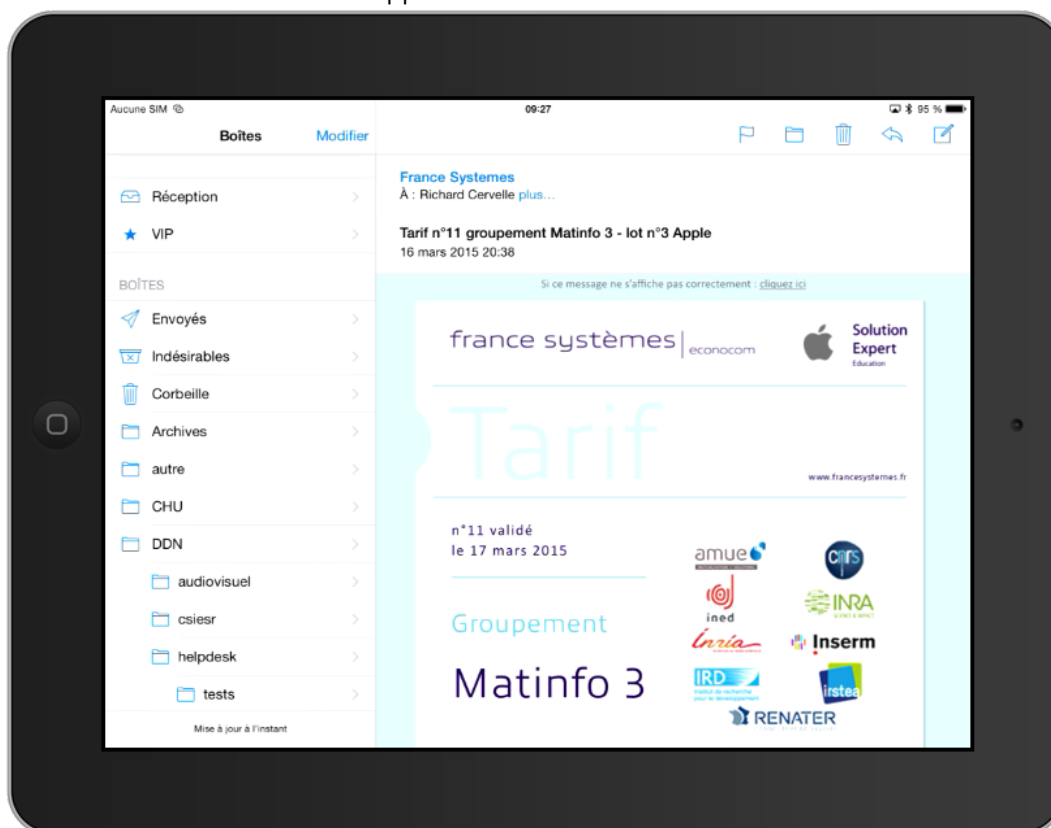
Aucune SIM
09:27
95 %

Boîtes
Modifier

Réception
VIP

BOÎTES
Envoyés
Indésirables
Corbeille
Archives
autre
CHU
DDN
audiovisuel
csiesr
helpdesk
tests

Mise à jour à l'instant

France Systemes
À : Richard Cervelle plus...

Tarif n°11 groupement Matinfo 3 - lot n°3 Apple
16 mars 2015 20:38

Si ce message ne s'affiche pas correctement : cliquez ici

france systèmes | econocom

Solution Expert
Education

Tarif

www.francesystemes.fr

n°11 validé
le 17 mars 2015

Groupement

Matinfo 3

amue
CNRS
ined
INRA
Inria
Inserm
IRD
irstea
RENATER